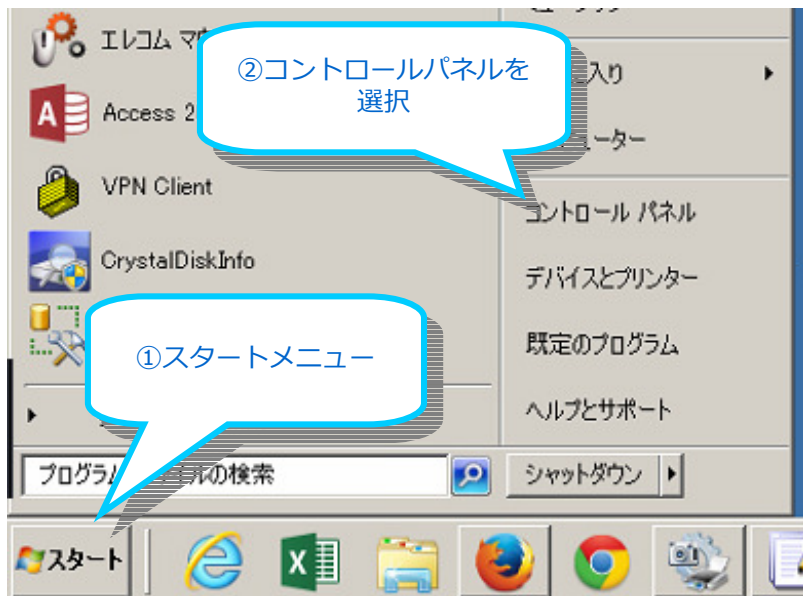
エレコム マ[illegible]

Access 2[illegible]

VPN Client

CrystalDiskInfo

②コントロールパネルを選択

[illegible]入り

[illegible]ューター

コントロール パネル

デバイスとプリンター

①スタートメニュー

既定のプログラム

ヘルプとサポート

プログラム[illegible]ルの検索

シャットダウン

スタート